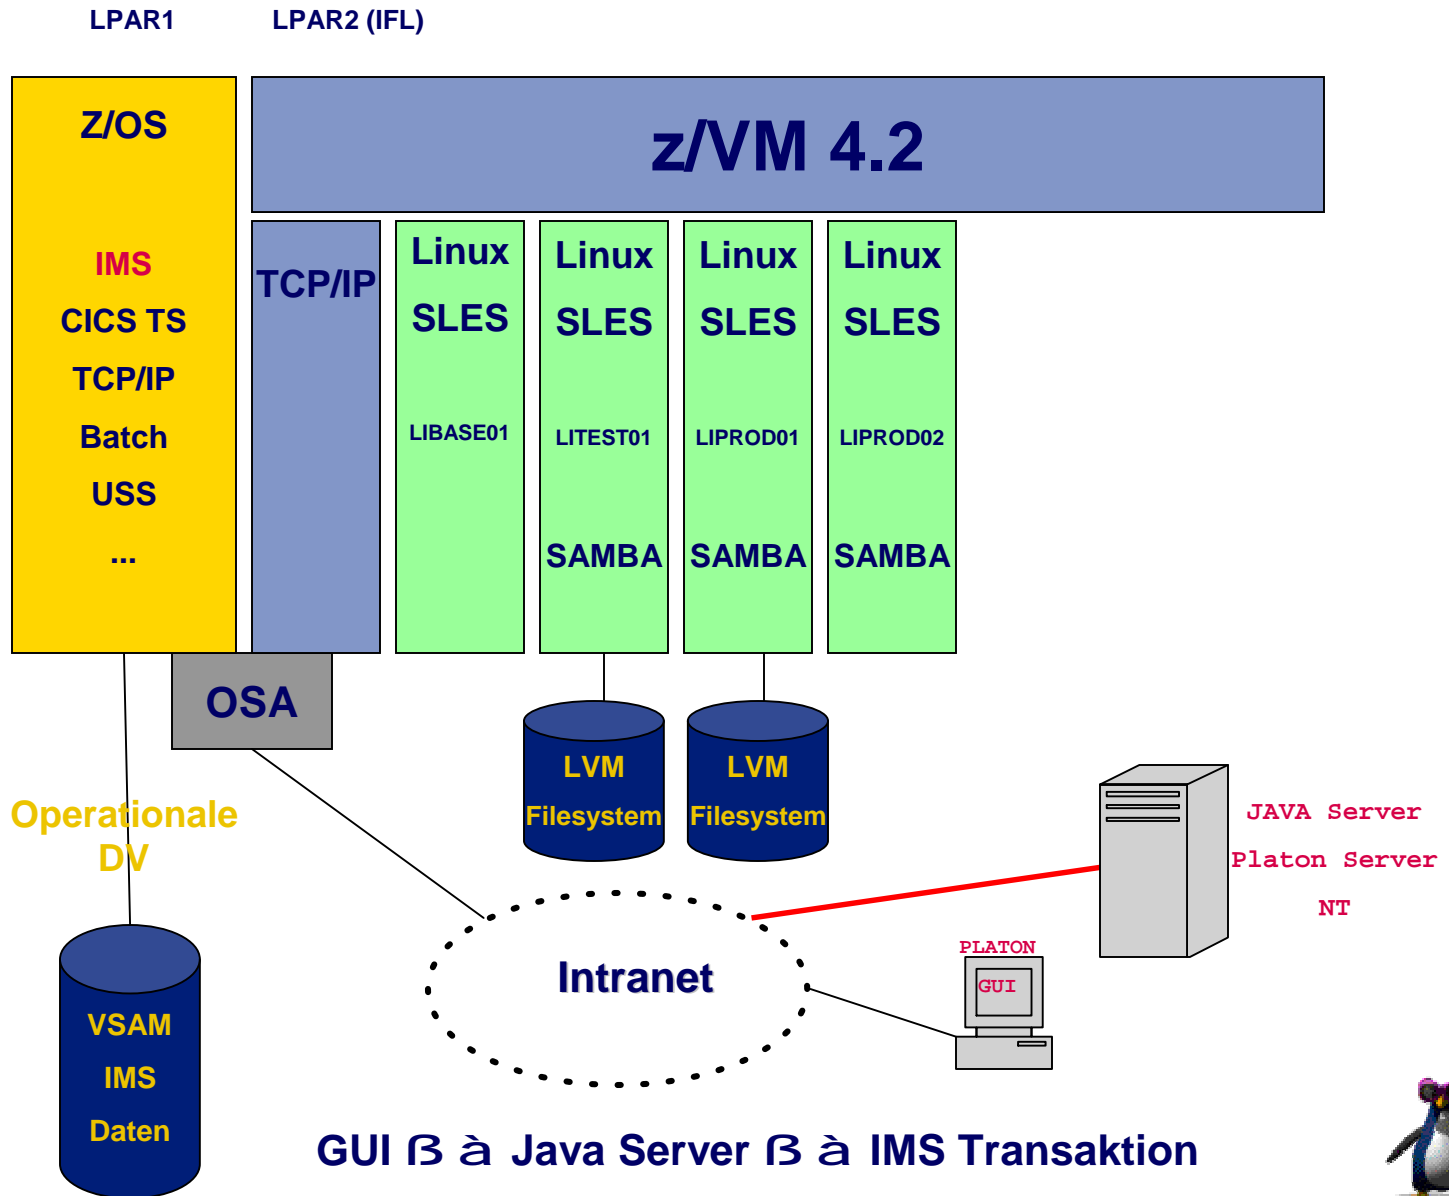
LPAR1

LPAR2 (IFL)

Z/OS

IMS

CICS TS

TCP/IP

Batch

USS

...

z/VM 4.2

TCP/IP

Linux

SLES

LIBASE01

Linux

SLES

LITEST01

SAMBA

Linux

SLES

LIPROD01

SAMBA

Linux

SLES

LIPROD02

SAMBA

OSA

LVM

Filesystem

LVM

Filesystem

Operationale DV

VSAM

IMS

Daten

Intranet

JAVA Server

Platon Server

NT

PLATON

GUI

GUI ß à Java Server ß à IMS Transaktion